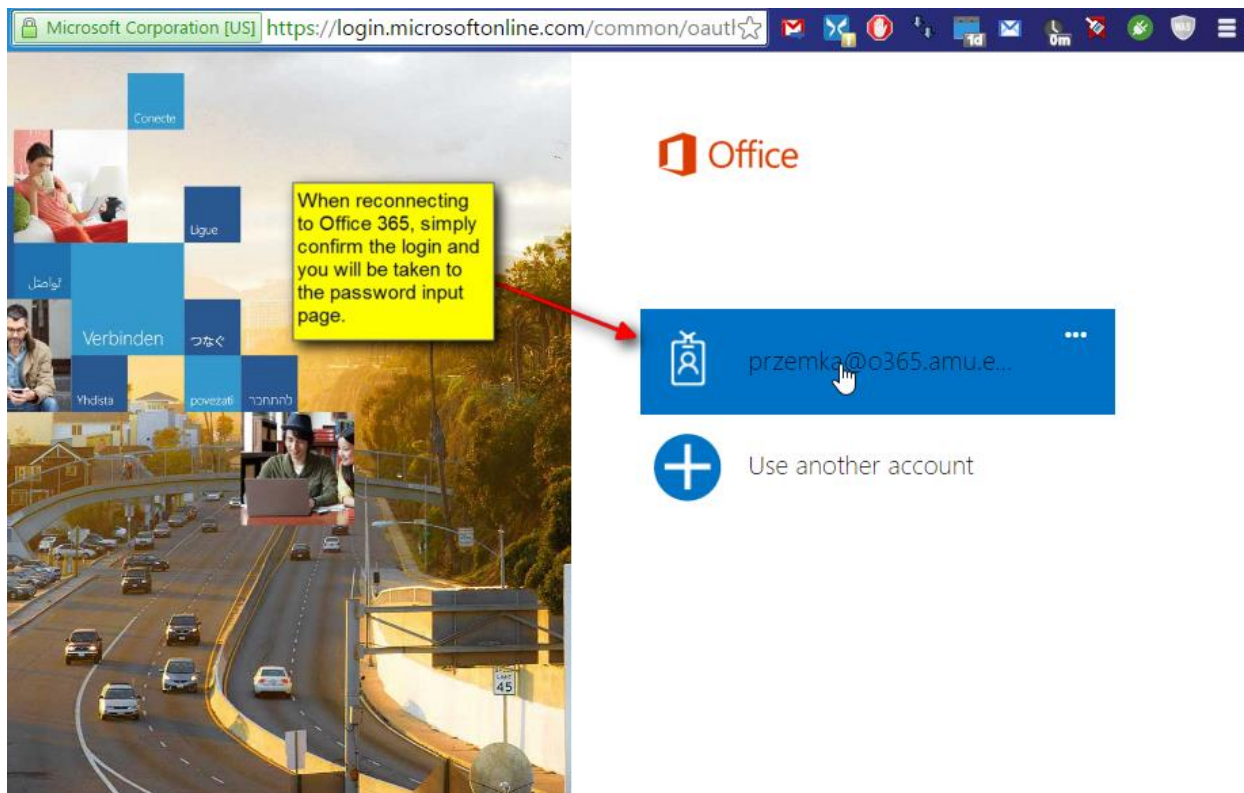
Microsoft Corporation [US] https://login.microsoftonline.com/common/oautl

1d 0m

Conecte

Ligue

تواصل

Verbinden

つなぐ

Yhdistä

povezati

להתחבר

When reconnecting to Office 365, simply confirm the login and you will be taken to the password input page.

Office

•••

przemka@o365.amu.e...

Use another account

45